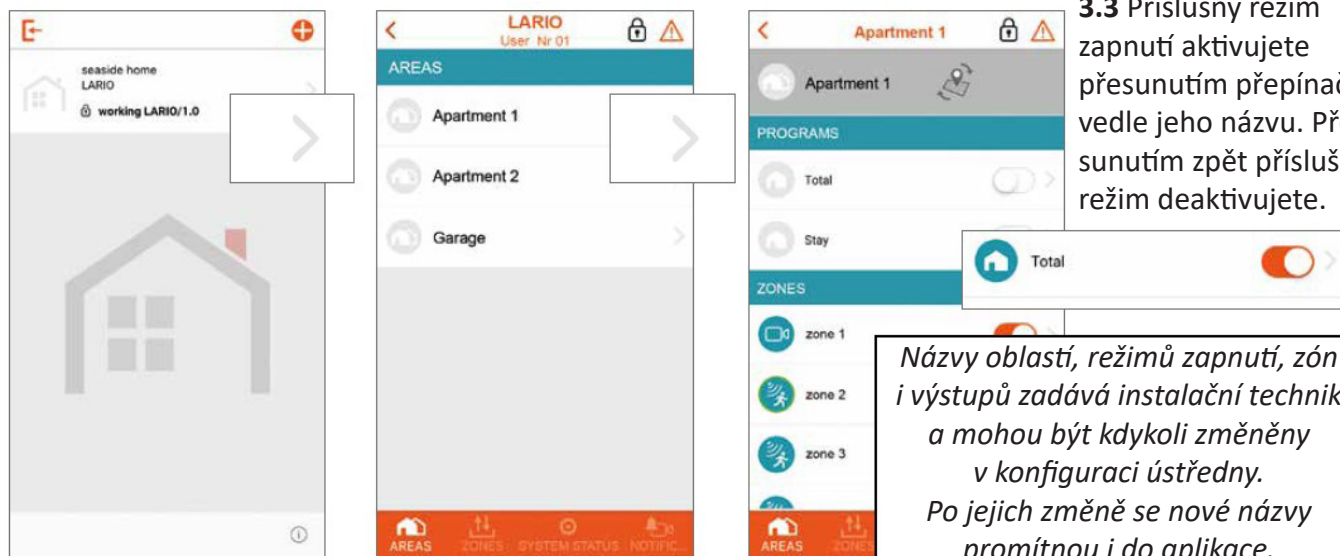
seaside home
LARIO
working LARIO/1.0

LARIO
User Nr 01
AREAS
Apartment 1
Apartment 2
Garage
AREAS ZONES SYSTEM STATUS NOTIFIC...

Apartment 1
Apartment 1
PROGRAMS
Total
Stay
ZONES
zone 1
zone 2
zone 3
AREAS ZONE

**3.3** Příslušný režim zapnutí aktivujete přesunutím přepínač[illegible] vedle jeho názvu. Př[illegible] sunutím zpět přísluš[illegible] režim deaktivujete.

Total

*Názvy oblastí, režimů zapnutí, zón i výstupů zadává instalační technik a mohou být kdykoli změněny v konfiguraci ústředny. Po jejich změně se nové názvy promítnou i do aplikace.*